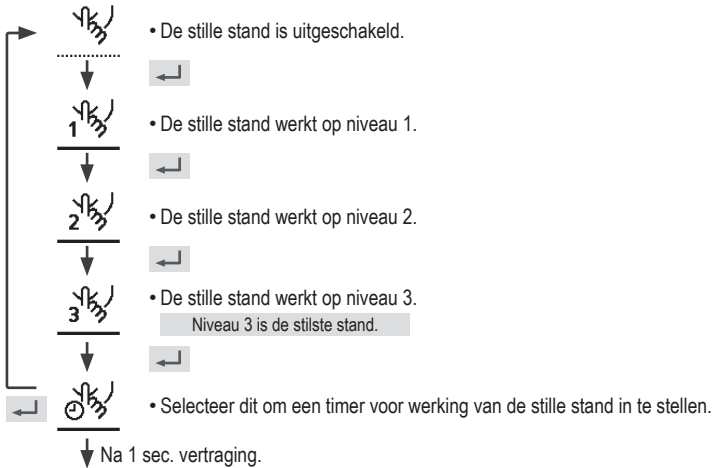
• De stille stand is uitgeschakeld.

1 • De stille stand werkt op niveau 1.

2 • De stille stand werkt op niveau 2.

3 • De stille stand werkt op niveau 3.
Niveau 3 is de stilste stand.

• Selecteer dit om een timer voor werking van de stille stand in te stellen.

Na 1 sec. vertraging.